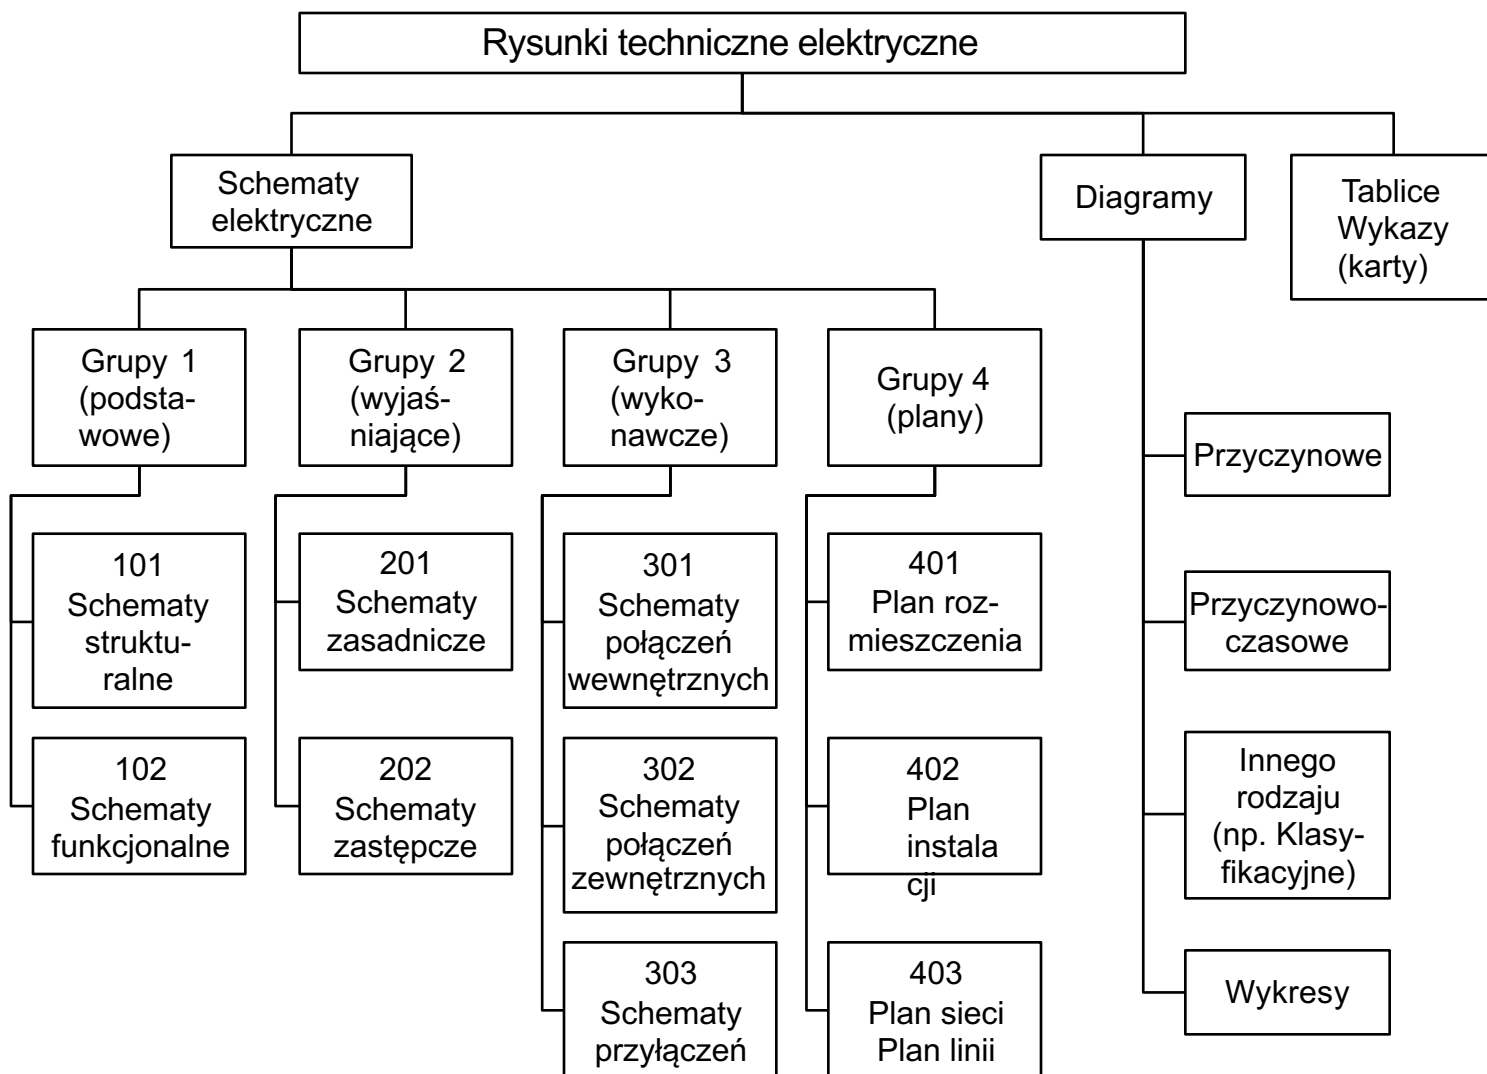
Rysunki techniczne elektryczne

Schematy elektryczne

Diagramy

Tablice Wykazy (karty)

Grupy 1 (podstawowe)

Grupy 2 (wyjaśniające)

Grupy 3 (wykonawcze)

Grupy 4 (plany)

Przyczynowe

101 Schematy strukturalne

201 Schematy zasadnicze

301 Schematy połączeń wewnętrznych

401 Plan rozmieszczenia

Przyczynowoczasowe

102 Schematy funkcjonalne

202 Schematy zastępcze

302 Schematy połączeń zewnętrznych

402 Plan instala cji

Innego rodzaju (np. Klasyfikacyjne)

303 Schematy przyłączeń

403 Plan sieci Plan linii

Wykresy